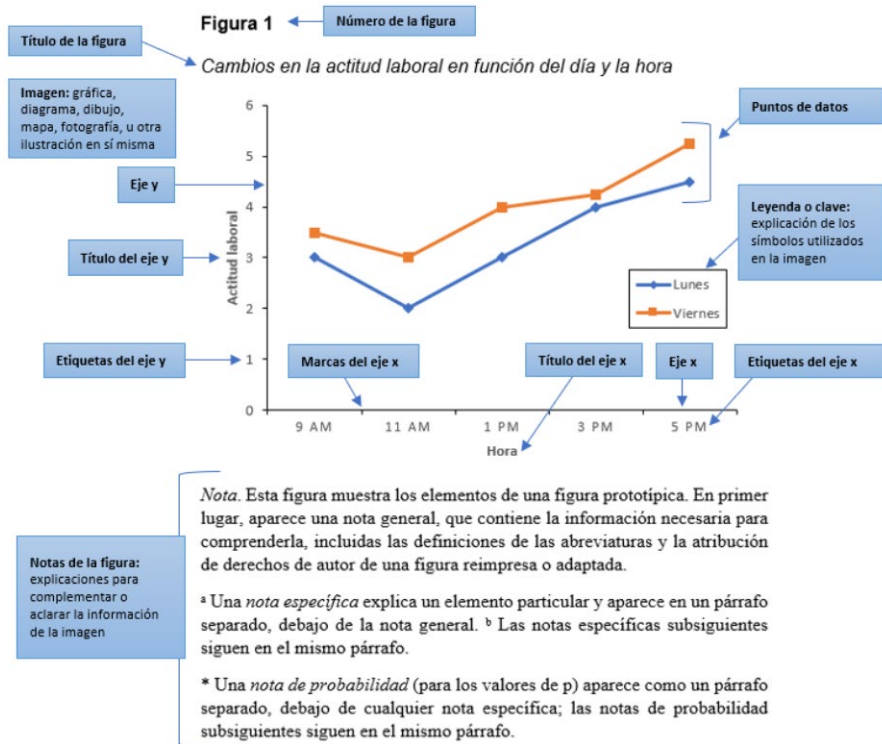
Figura 1

Número de la figura

Título de la figura

Cambios en la actitud laboral en función del día y la hora

Imagen: gráfica, diagrama, dibujo, mapa, fotografía, u otra ilustración en sí misma

Puntos de datos

Eje y

Leyenda o clave: explicación de los símbolos utilizados en la imagen

Título del eje y

Etiquetas del eje y

Marcas del eje x

Título del eje x

Eje x

Etiquetas del eje x

6
5
4
3
2
1
0

Actitud laboral

Lunes
Viernes

9 AM 11 AM 1 PM 3 PM 5 PM

Hora

Notas de la figura: explicaciones para complementar o aclarar la información de la imagen

Nota. Esta figura muestra los elementos de una figura prototípica. En primer lugar, aparece una nota general, que contiene la información necesaria para comprenderla, incluidas las definiciones de las abreviaturas y la atribución de derechos de autor de una figura reimpresa o adaptada.

ª Una nota específica explica un elemento particular y aparece en un párrafo separado, debajo de la nota general. ᵇ Las notas específicas subsiguientes siguen en el mismo párrafo.

* Una nota de probabilidad (para los valores de p) aparece como un párrafo separado, debajo de cualquier nota específica; las notas de probabilidad subsiguientes siguen en el mismo párrafo.